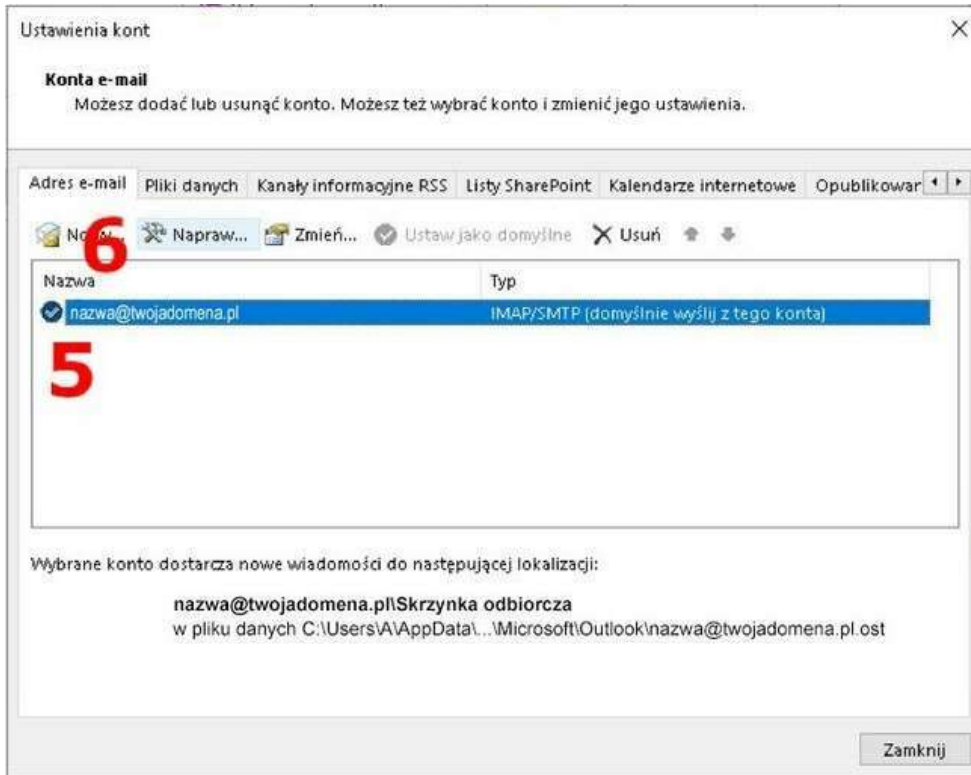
Ustawienia kont

×

Konta e-mail
Możesz dodać lub usunąć konto. Możesz też wybrać konto i zmienić jego ustawienia.

Adres e-mail | Pliki danych | Kanały informacyjne RSS | Listy SharePoint | Kalendarze internetowe | Opublikowar

No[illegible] | Napraw... | Zmień... | Ustaw jako domyślne | Usuń

6

| Nazwa | Typ |
|---|---|
| nazwa@twojadomena.pl | IMAP/SMTP (domyślnie wyślij z tego konta) |

5

Wybrane konto dostarcza nowe wiadomości do następującej lokalizacji:

nazwa@twojadomena.pl\Skrzynka odbiorcza
w pliku danych C:\Users\A\AppData\...\Microsoft\Outlook\nazwa@twojadomena.pl.ost

Zamknij